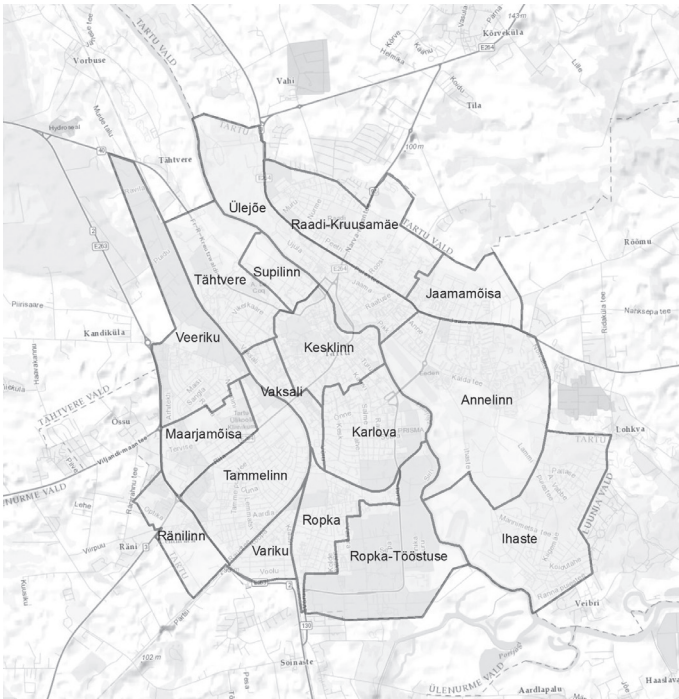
Vorbuse
TARTU VALD
Vahi
Kõrveküla
E264
Tila
Tähtvere
TARTU
Ülejõe
Raadi-Kruusamäe
TARTU VALD
Tähtvere
Supilinn
Jaamamõisa
Rõõmu
Kandiküla
Veeriku
Kesklinn
TÄHTVERE VALD
Vaksali
Annelinn
Maarjamõisa
Karlova
Lohkva
TARTU
Tammelinn
NURME VALD
LUUNJA VALD
Ropka
Ihaste
Rännilinn
Variku
Ropka-Tööstuse
Räni
TARTU
Veibri
Soinaste
ÜLENURME VALD
Aardlapalu
Haaslava
102 m
100 m
143 m
40
E264
92